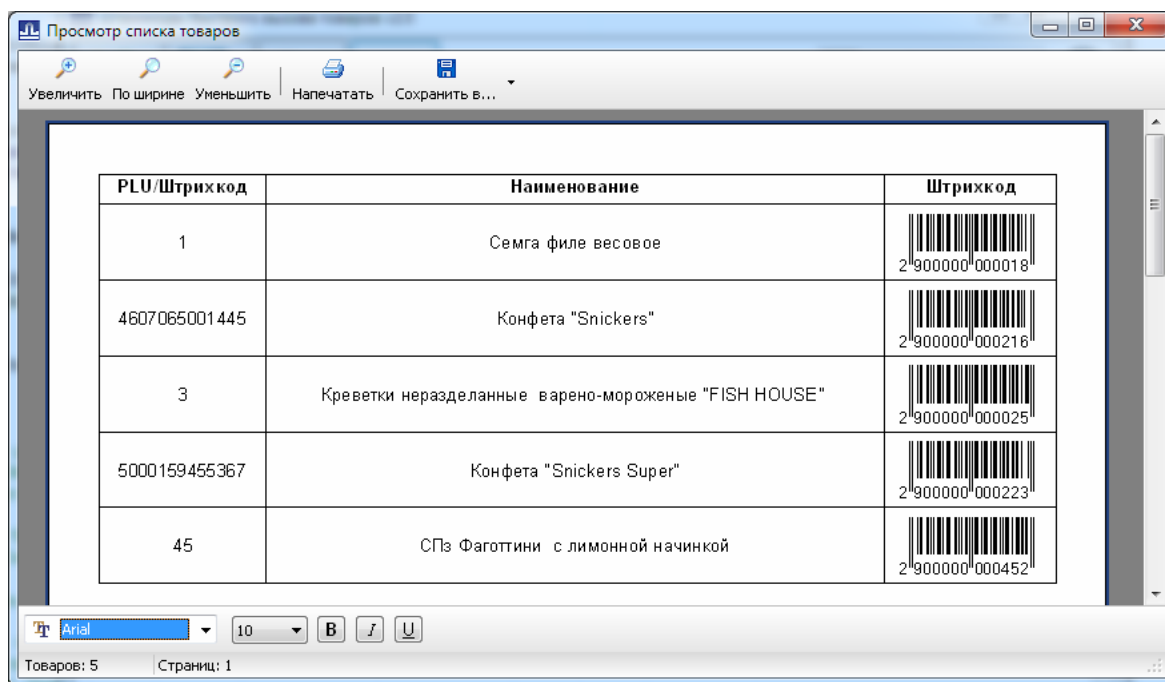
Просмотр списка товаров

Увеличить По ширине Уменьшить Напечатать Сохранить в...

| PLU/Штрихкод | Наименование | Штрихкод |
|---|---|---|
| 1 | Семга филе весовое | 2 900000 000018 |
| 4607065001445 | Конфета "Snickers" | 2 900000 000216 |
| 3 | Креветки неразделанные варено-мороженые "FISH HOUSE" | 2 900000 000025 |
| 5000159455367 | Конфета "Snickers Super" | 2 900000 000223 |
| 45 | СПз Фаготтини с лимонной начинкой | 2 900000 000452 |

Arial 10 B I U

Товаров: 5 Страниц: 1